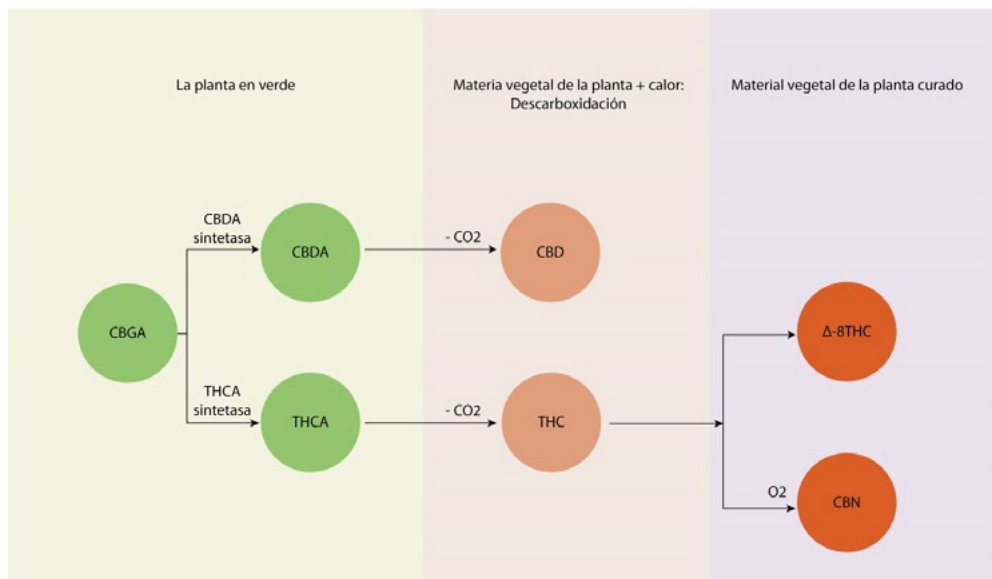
La planta en verde

Materia vegetal de la planta + calor: Descarboxidación

Material vegetal de la planta curado

CBDA sintetasa

CBDA

- CO2

CBD

CBGA

THCA sintetasa

THCA

- CO2

THC

Δ-8THC

O2

CBN